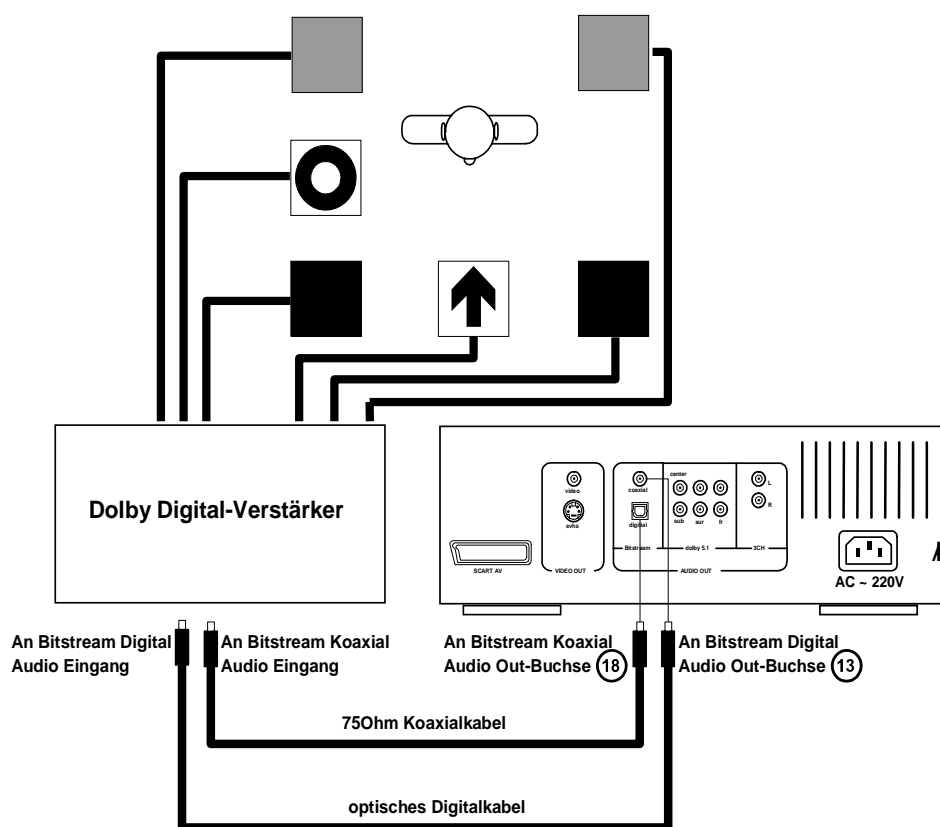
Dolby Digital-Verstärker

video
svhs
VIDEO OUT
SCART AV
coaxial
digital
Bitstream
center
sub
sur
fr
dolby 5.1
L
R
3CH
AUDIO OUT
AC ~ 220V

An Bitstream Digital Audio Eingang

An Bitstream Koaxial Audio Eingang

An Bitstream Koaxial Audio Out-Buchse 18

An Bitstream Digital Audio Out-Buchse 13

75Ohm Koaxialkabel

optisches Digitalkabel